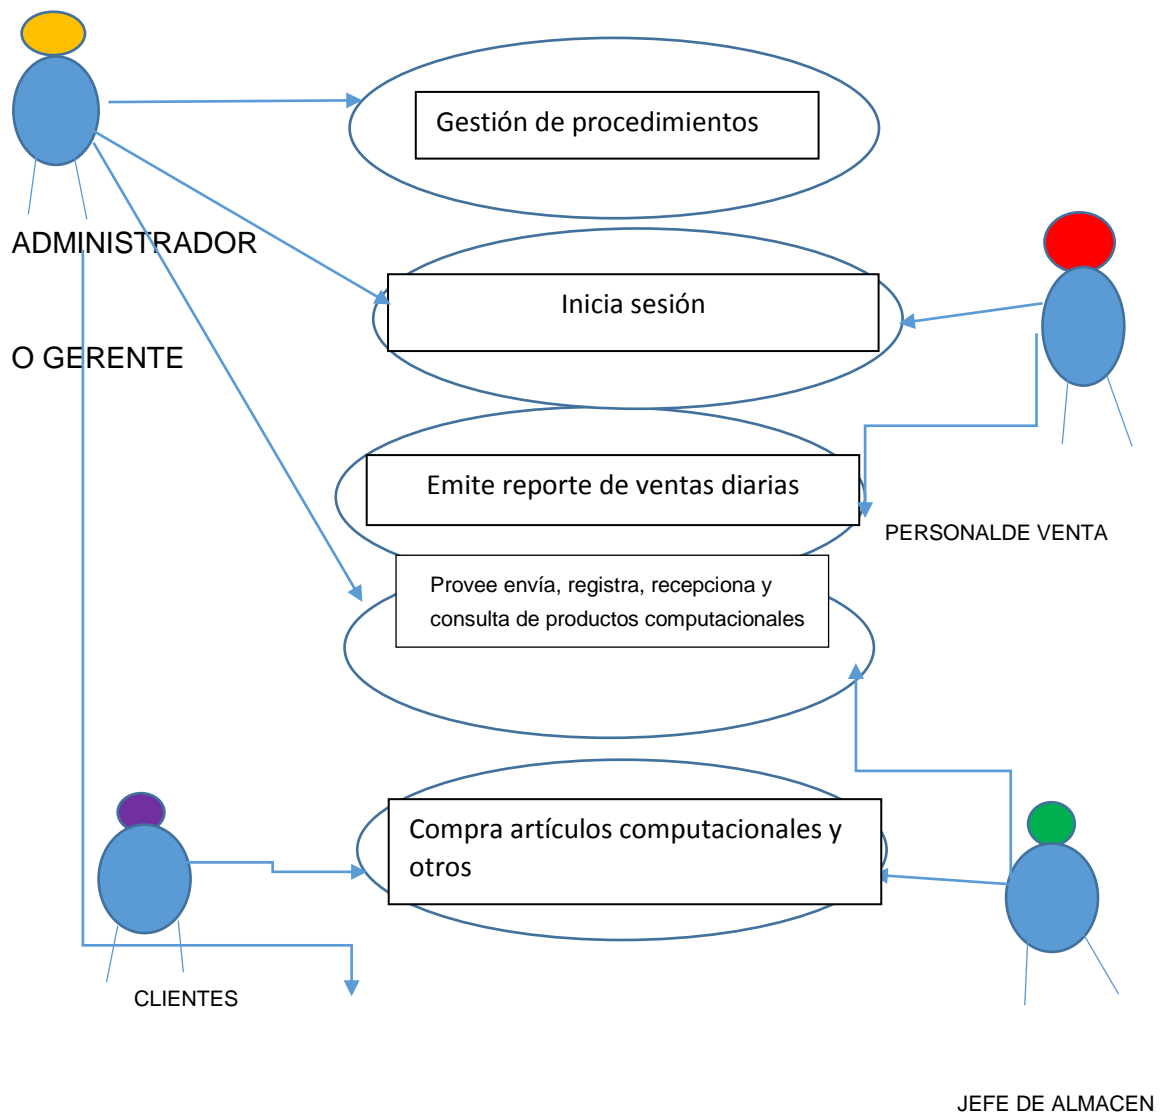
Gestión de procedimientos

ADMINISTRADOR

O GERENTE

Inicia sesión

Emite reporte de ventas diarias

PERSONALDE VENTA

Provee envía, registra, recepciona y consulta de productos computacionales

Compra artículos computacionales y otros

CLIENTES

JEFE DE ALMACEN